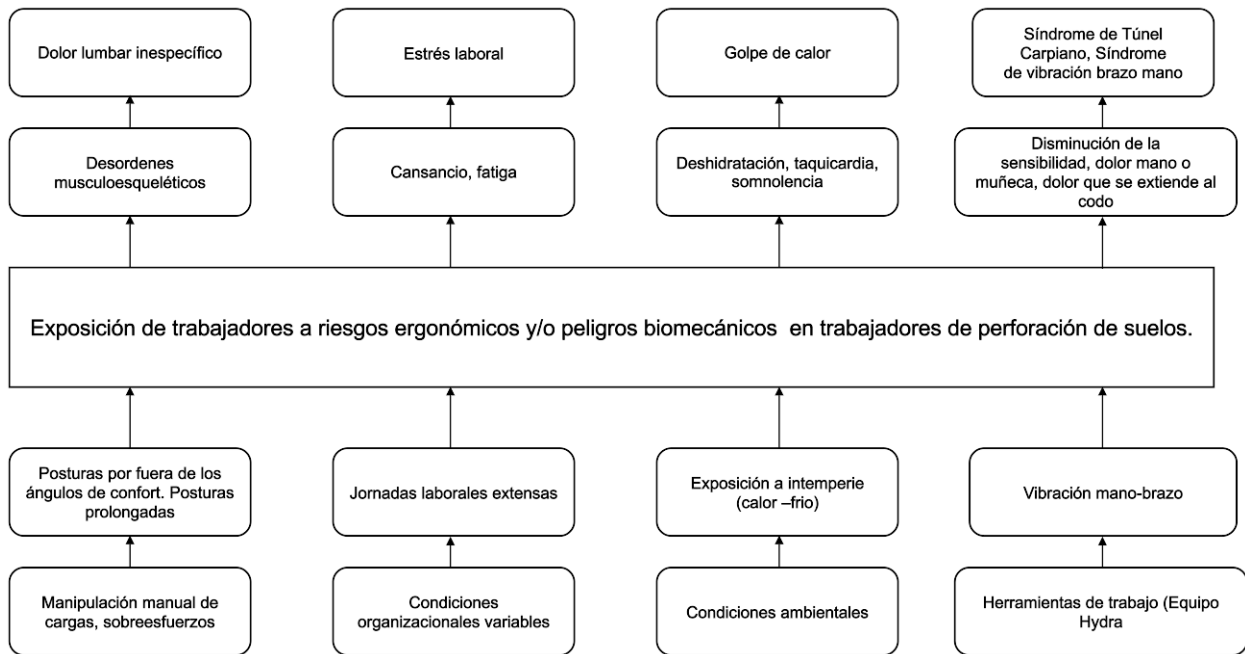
Dolor lumbar inespecífico

Estrés laboral

Golpe de calor

Síndrome de Túnel Carpiano, Síndrome de vibración brazo mano

Desordenes musculoesqueléticos

Cansancio, fatiga

Deshidratación, taquicardia, somnolencia

Disminución de la sensibilidad, dolor mano o muñeca, dolor que se extiende al codo

Exposición de trabajadores a riesgos ergonómicos y/o peligros biomecánicos en trabajadores de perforación de suelos.

Posturas por fuera de los ángulos de confort. Posturas prolongadas

Jornadas laborales extensas

Exposición a intemperie (calor –frio)

Vibración mano-brazo

Manipulación manual de cargas, sobreesfuerzos

Condiciones organizacionales variables

Condiciones ambientales

Herramientas de trabajo (Equipo Hydra